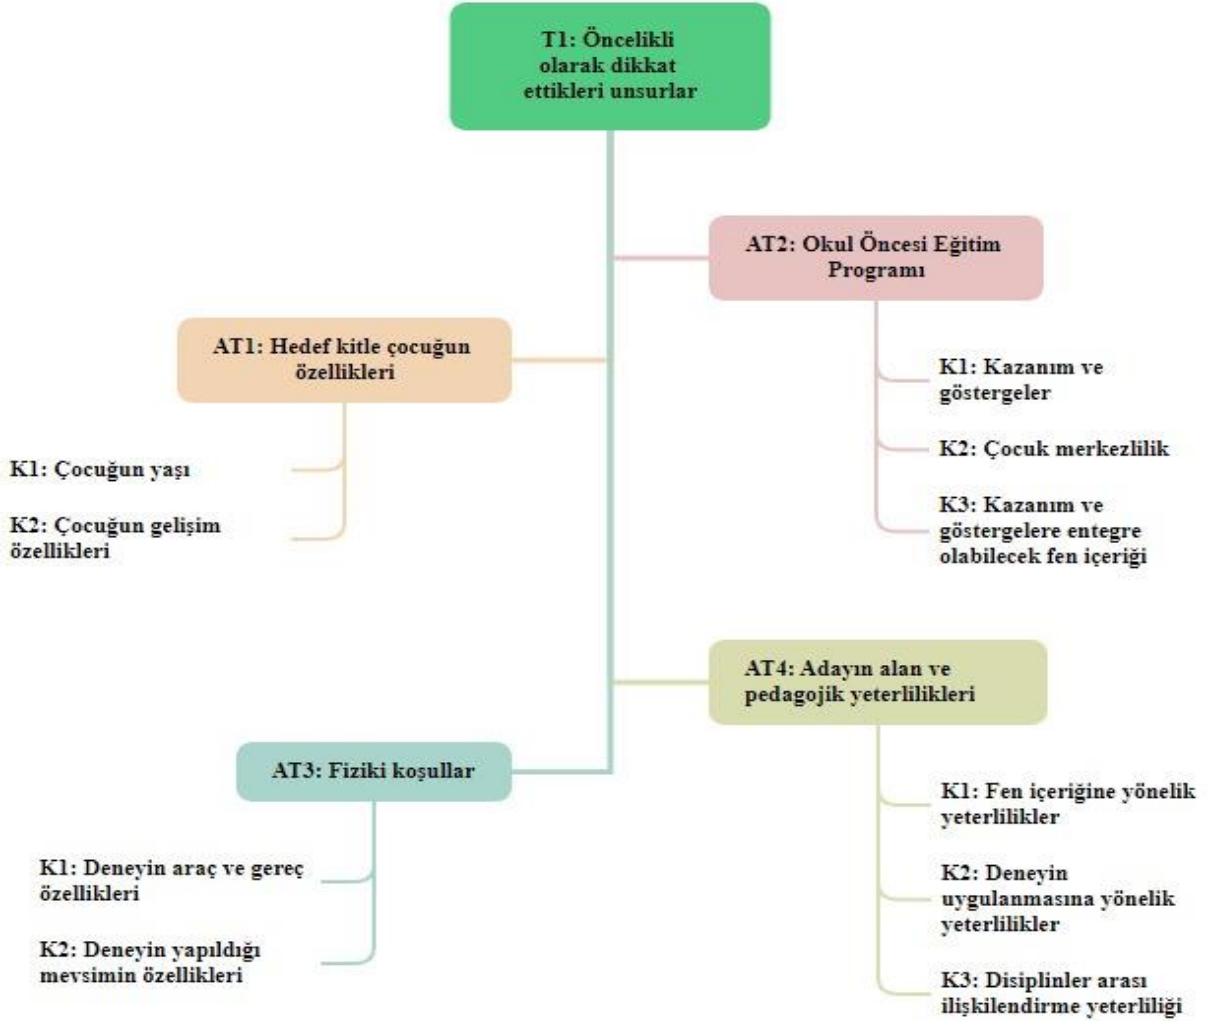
T1: Öncelikli olarak dikkat ettikleri unsurlar

AT2: Okul Öncesi Eğitim Programı

K1: Kazanım ve göstergeler

K2: Çocuk merkezlilik

K3: Kazanım ve göstergelere entegre olabilecek fen içeriği

AT1: Hedef kitle çocuğun özellikleri

K1: Çocuğun yaşı

K2: Çocuğun gelişim özellikleri

AT4: Adayın alan ve pedagojik yeterlilikleri

K1: Fen içeriğine yönelik yeterlilikler

K2: Deneyin uygulanmasına yönelik yeterlilikler

K3: Disiplinler arası ilişkilendirme yeterliliği

AT3: Fiziki koşullar

K1: Deneyin araç ve gereç özellikleri

K2: Deneyin yapıldığı mevsimin özellikleri